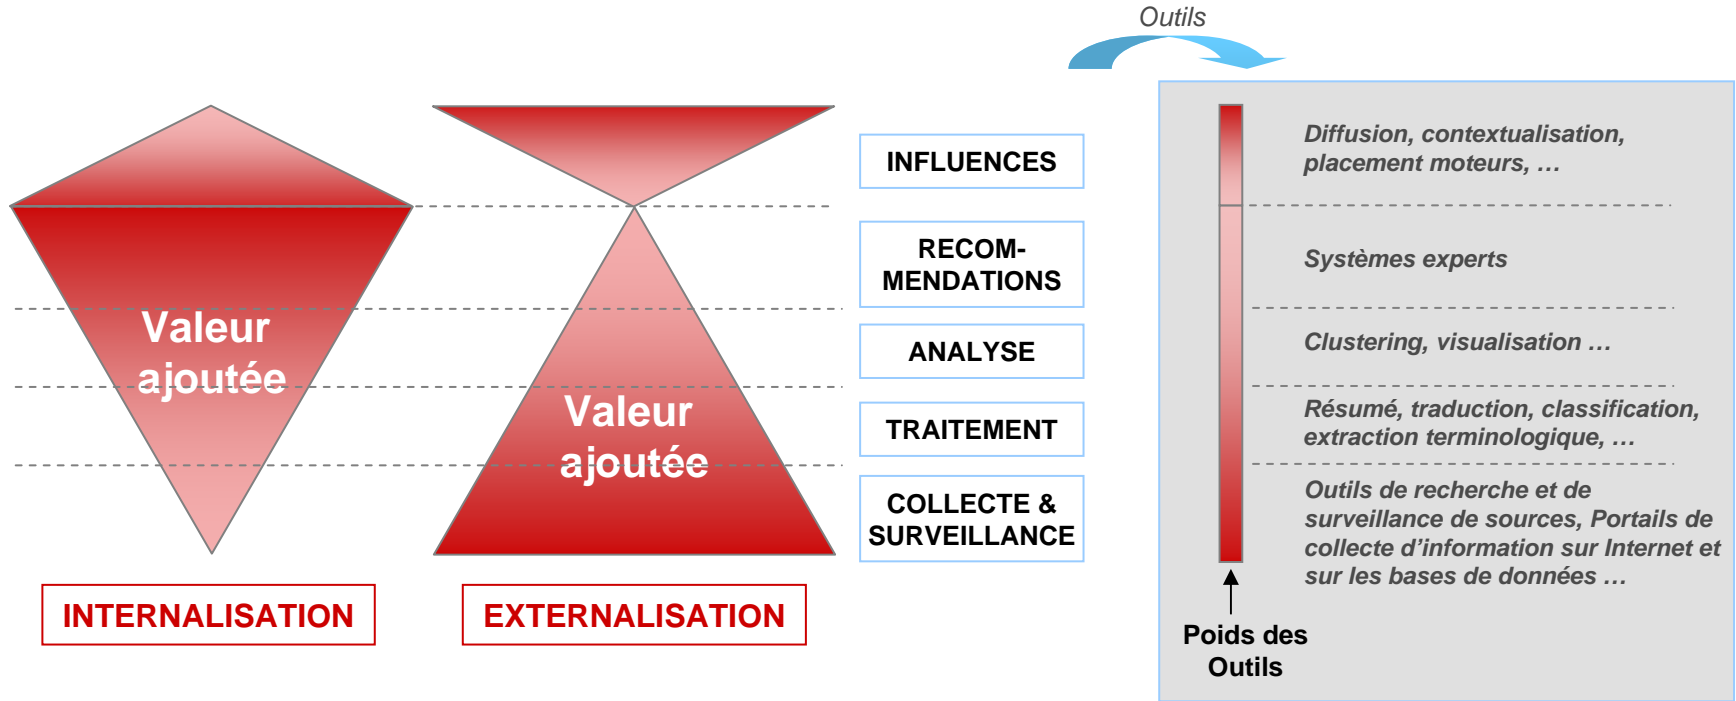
Outils

Valeur ajoutée

Valeur ajoutée

INFLUENCES

RECOM-MENDATIONS

ANALYSE

TRAITEMENT

COLLECTE & SURVEILLANCE

INTERNALISATION

EXTERNALISATION

Diffusion, contextualisation, placement moteurs, …

Systèmes experts

Clustering, visualisation …

Résumé, traduction, classification, extraction terminologique, …

Outils de recherche et de surveillance de sources, Portails de collecte d'information sur Internet et sur les bases de données …

Poids des Outils